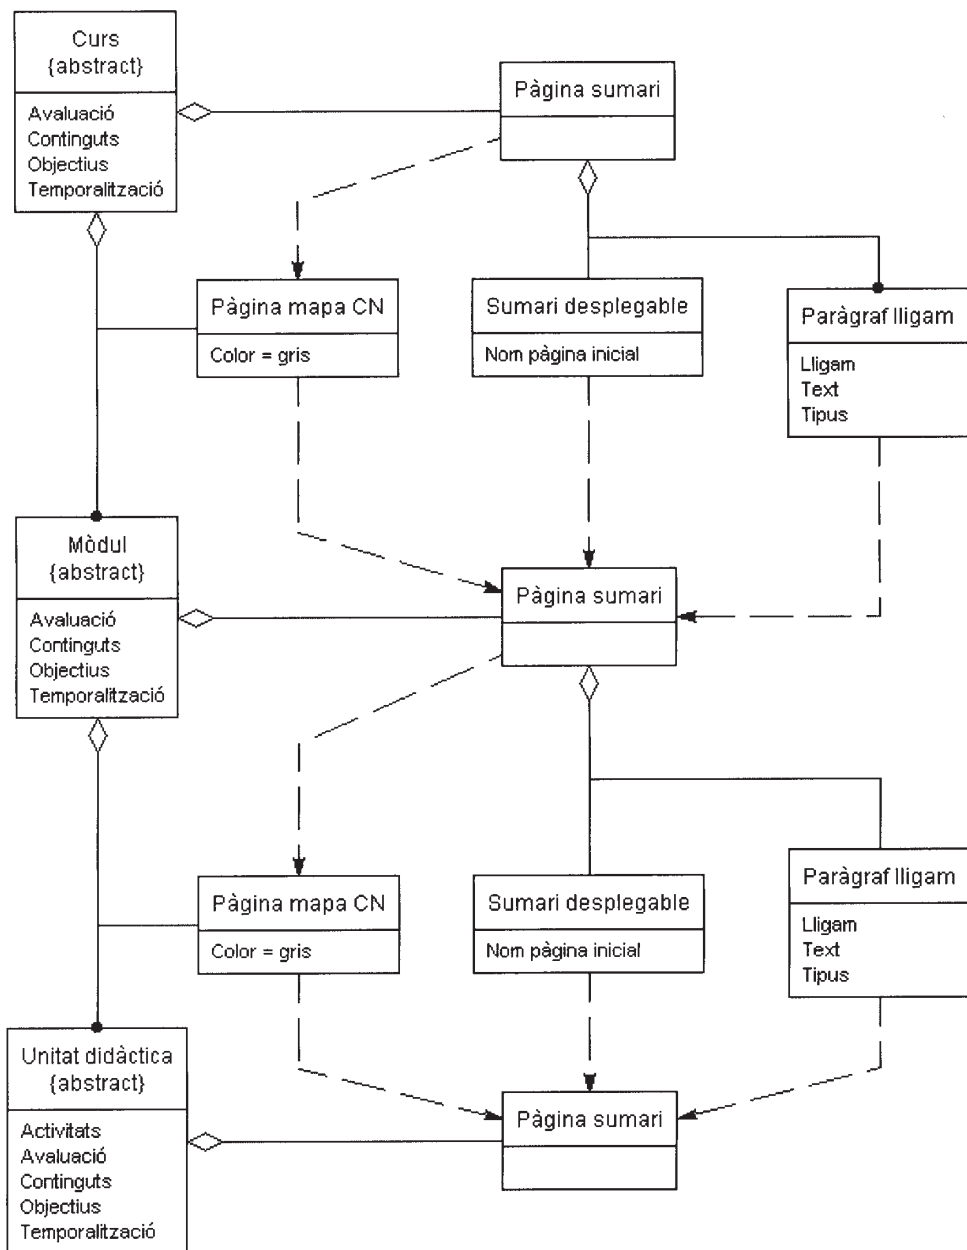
Curs
{abstract}

Avaluació
Continguts
Objectius
Temporalització

Pàgina sumari

Pàgina mapa CN

Color = gris

Sumari desplegable

Nom pàgina inicial

Paràgraf lligam

Lligam
Text
Tipus

Mòdul
{abstract}

Avaluació
Continguts
Objectius
Temporalització

Pàgina sumari

Pàgina mapa CN

Color = gris

Sumari desplegable

Nom pàgina inicial

Paràgraf lligam

Lligam
Text
Tipus

Unitat didàctica
{abstract}

Activitats
Avaluació
Continguts
Objectius
Temporalització

Pàgina sumari